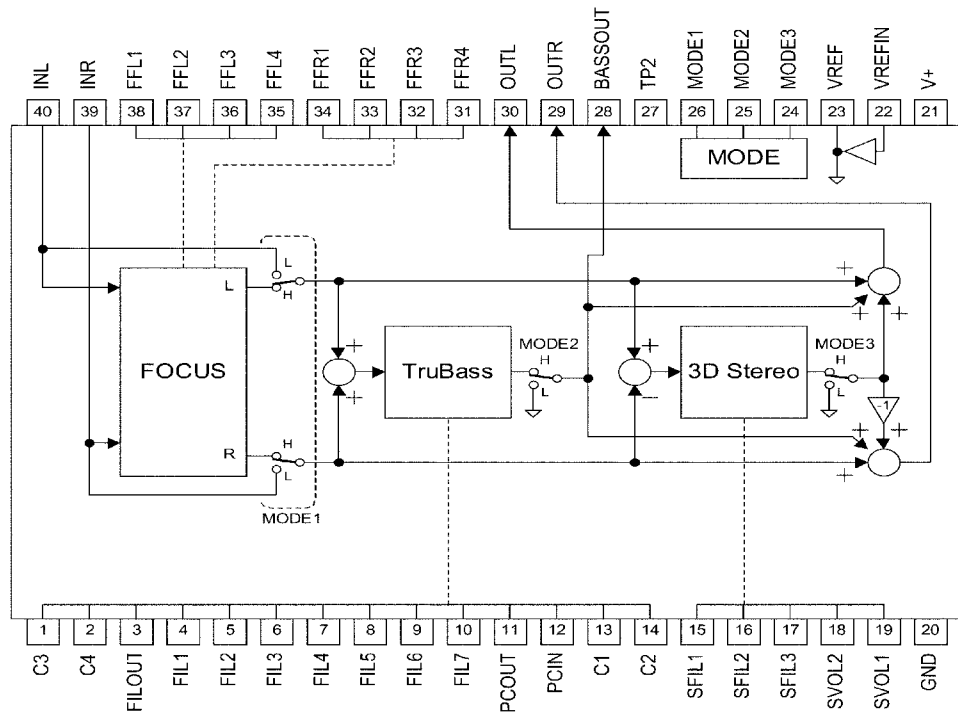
INL INR FFL1 FFL2 FFL3 FFL4 FFR1 FFR2 FFR3 FFR4 OUTL OUTR BASSOUT TP2 MODE1 MODE2 MODE3 VREF VREFIN V+

40 39 38 37 36 35 34 33 32 31 30 29 28 27 26 25 24 23 22 21

MODE

L
L
H

FOCUS

R
H
L

MODE1

+
+

TruBass

MODE2
H
L

+
−

3D Stereo

MODE3
H
L

+
+
+

-1

+
+
+

1 2 3 4 5 6 7 8 9 10 11 12 13 14 15 16 17 18 19 20

C3 C4 FILOUT FIL1 FIL2 FIL3 FIL4 FIL5 FIL6 FIL7 PCOUT PCIN C1 C2 SFIL1 SFIL2 SFIL3 SVOL2 SVOL1 GND